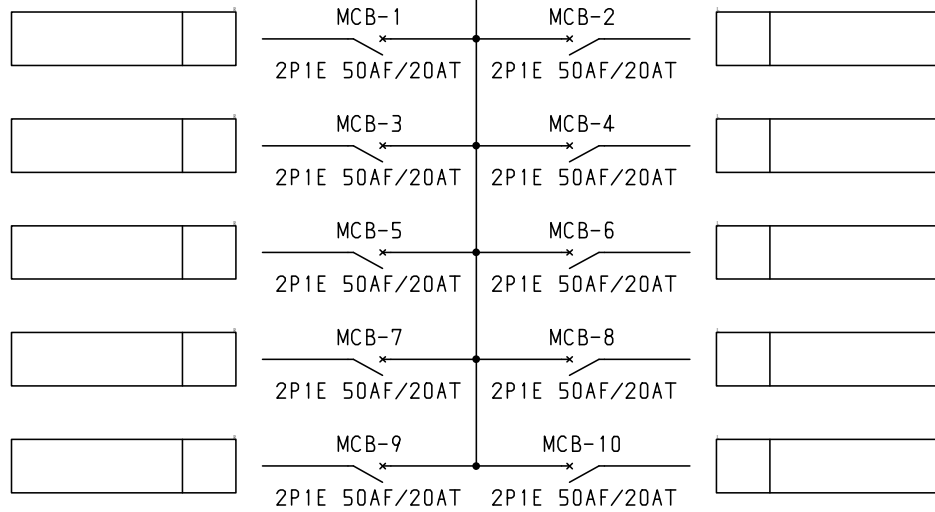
MCB-1
2P1E 50AF/20AT

MCB-2
2P1E 50AF/20AT

MCB-3
2P1E 50AF/20AT

MCB-4
2P1E 50AF/20AT

MCB-5
2P1E 50AF/20AT

MCB-6
2P1E 50AF/20AT

MCB-7
2P1E 50AF/20AT

MCB-8
2P1E 50AF/20AT

MCB-9
2P1E 50AF/20AT

MCB-10
2P1E 50AF/20AT